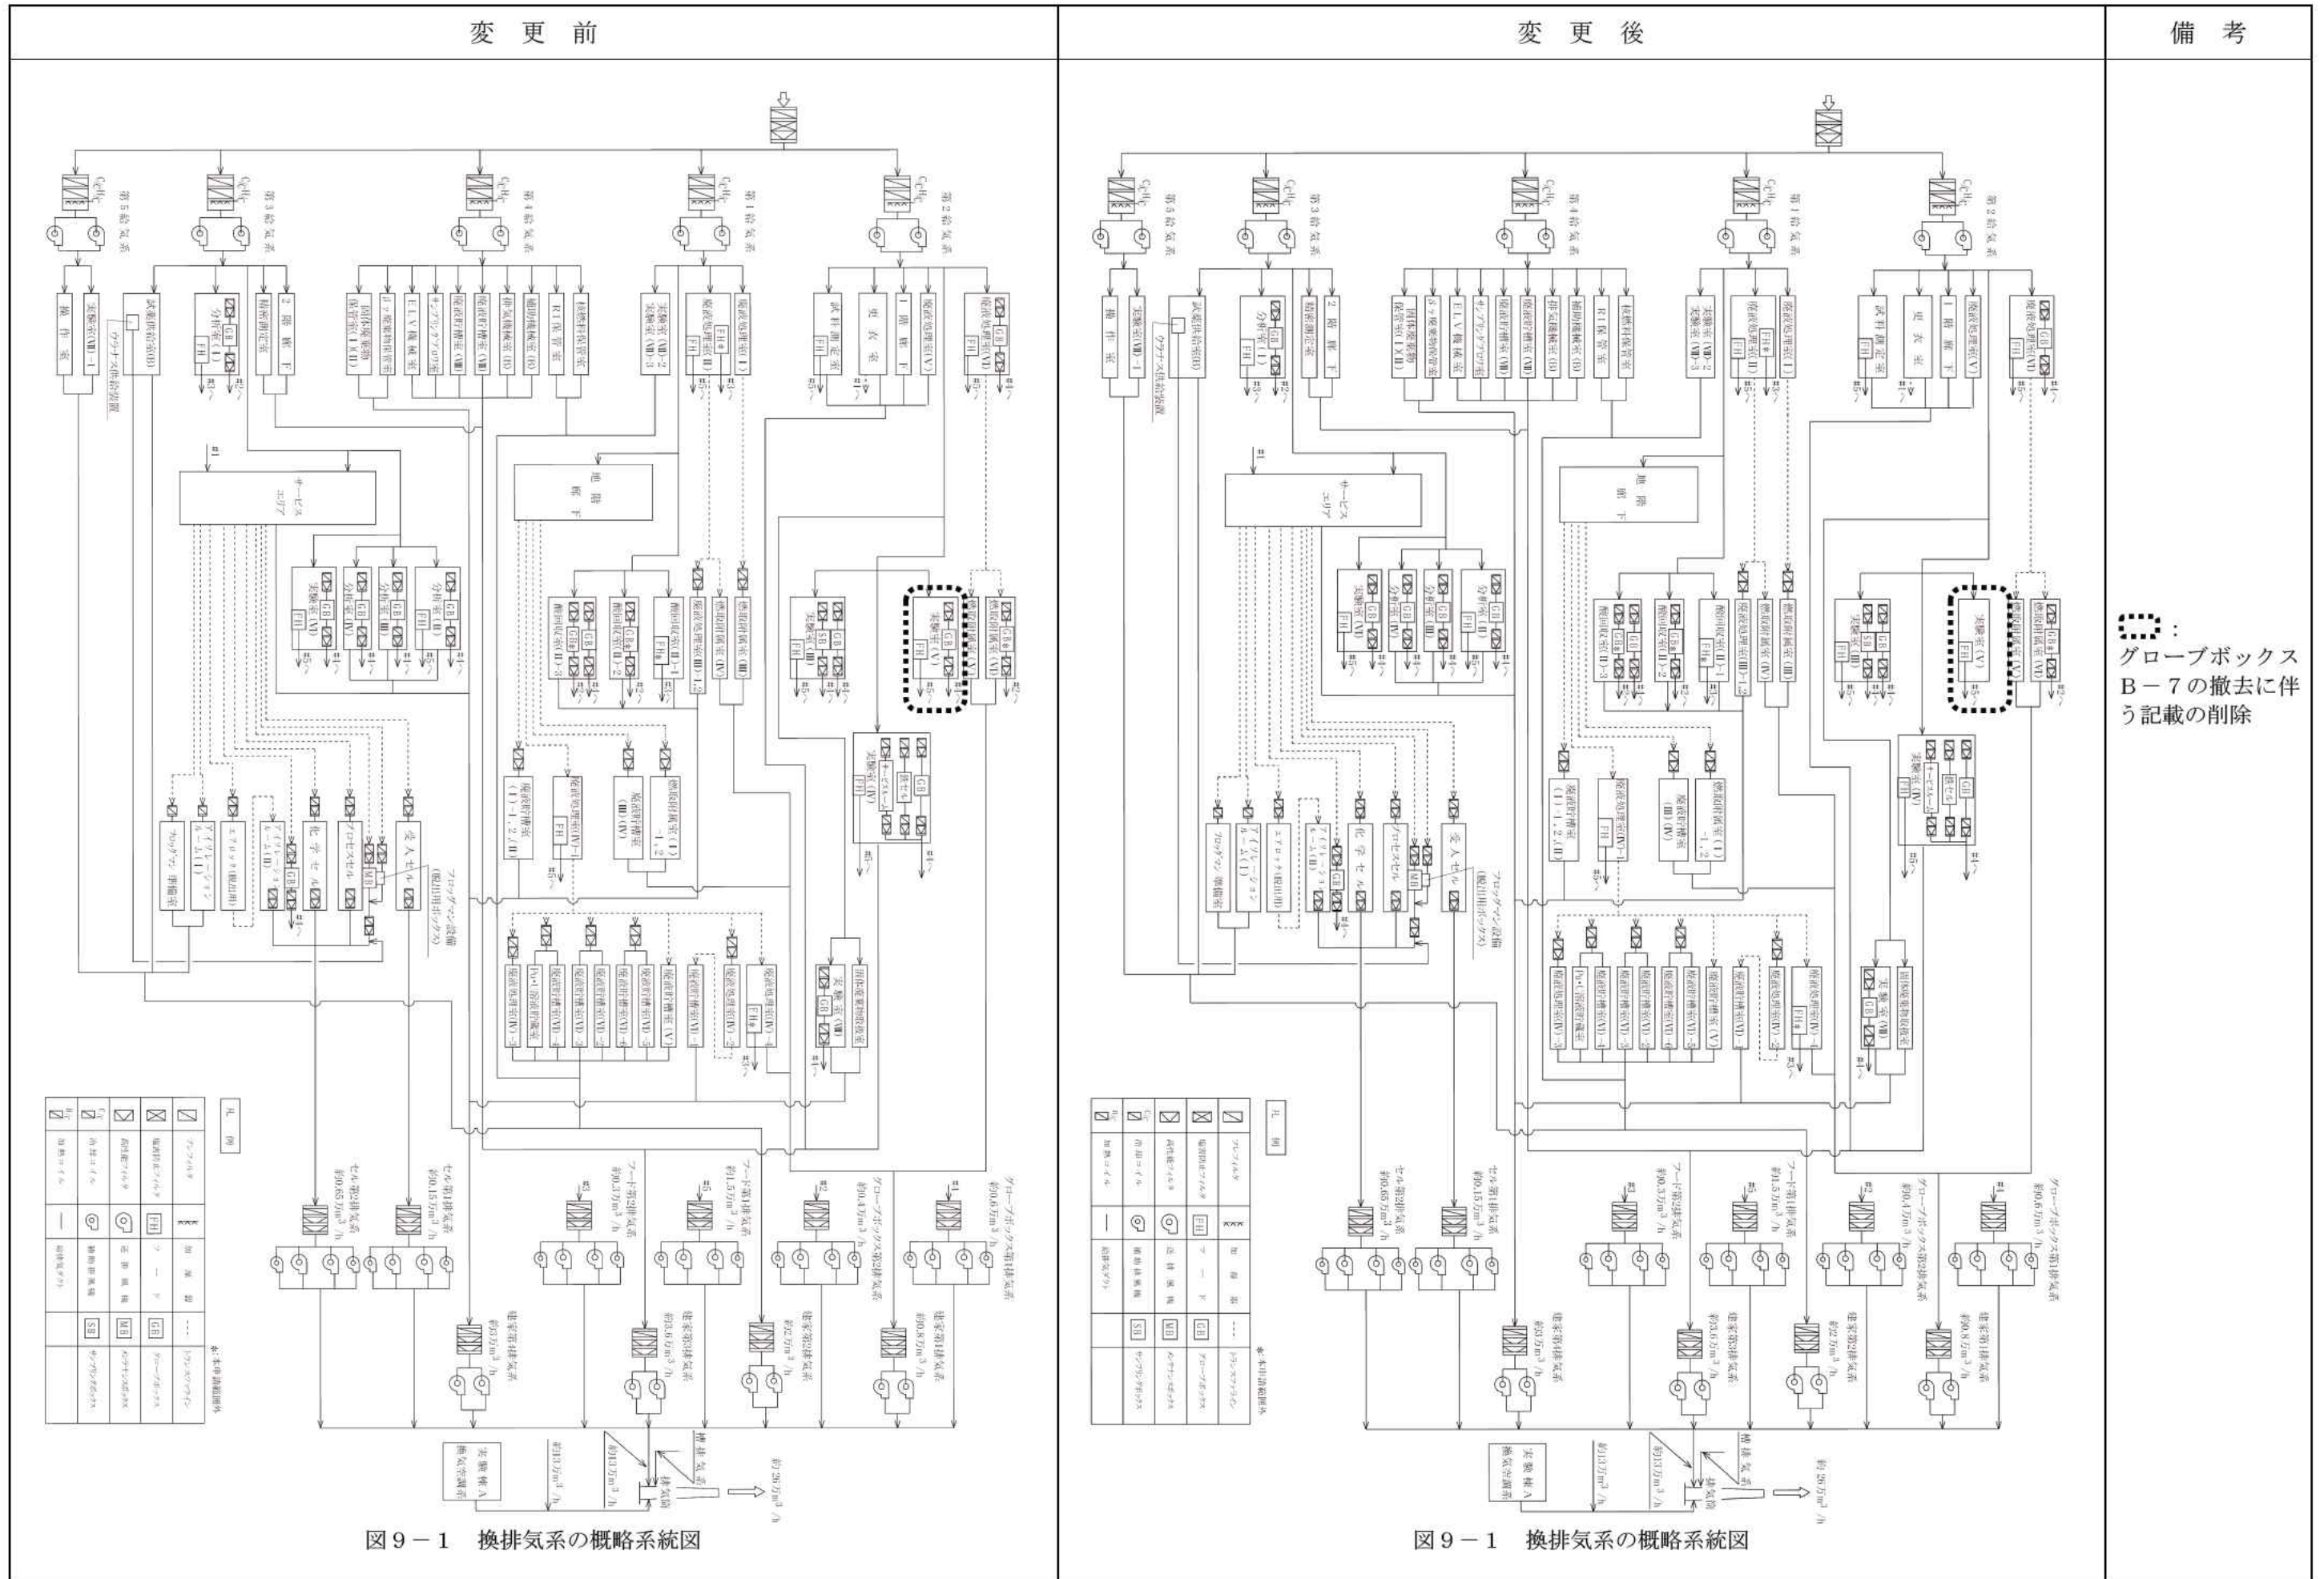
| 変 更 前 | 変 更 後 | 備 考 |
|---|---|---|
| 第５給気系 第３給気系 第４給気系 第１給気系 第２給気系 操作室 実験室(VII)-1 試験試料保管室(II) ウラナス試料調製 分析室(I) 2階廊下 精密測定室 固体廃棄物保管室(I)(II) ダクト室 ELV機械室 サンプリング室 廃液貯槽室(VIII) 排気機械室(II) 補助機械室(II) RI保管室 廃棄物保管室 実験室(VII)-2 実験室(VII)-3 廃液処理室(II) 廃液処理室(I) 試料測定室 更衣室 1階廊下 廃液処理室(V) 廃液処理室(VI) サービスエリア 地階廊下 実験室(VI) 分析室(IV) 分析室(III) 分析室(II) 実験室(V) 実験室(III) 燃料試験室(VII) 実験室(IV) プルトニウム(燃料)使用 プロセスセル 化学セル 受入セル フロッグマン 準備室 廃液貯槽室 燃料試験室 凡例 セル第2排気系 約30.65万m³/h セル第1排気系 約30.15万m³/h フード第2排気系 約30.37万m³/h フード第1排気系 約31.5万m³/h グローブボックス第2排気系 約30.47万m³/h グローブボックス第1排気系 約30.67万m³/h 建家第4排気系 約33万m³/h 建家第3排気系 約33.6万m³/h 建家第2排気系 約32万m³/h 建家第1排気系 約30.8万m³/h 実験棟A 換気空調系 約13.7万m³/h 約13万m³/h 排気筒 約26万m³/h<br>図９－１　換排気系の概略系統図 | 第５給気系 第３給気系 第４給気系 第１給気系 第２給気系 操作室 実験室(VII)-1 試験試料保管室(II) 分析室(I) 2階廊下 精密測定室 ELV機械室 RI保管室 試料測定室 更衣室 1階廊下 サービスエリア 地階廊下 実験室(V) 凡例<br>図９－１　換排気系の概略系統図 | ：<br>グローブボックスB－７の撤去に伴う記載の削除 |